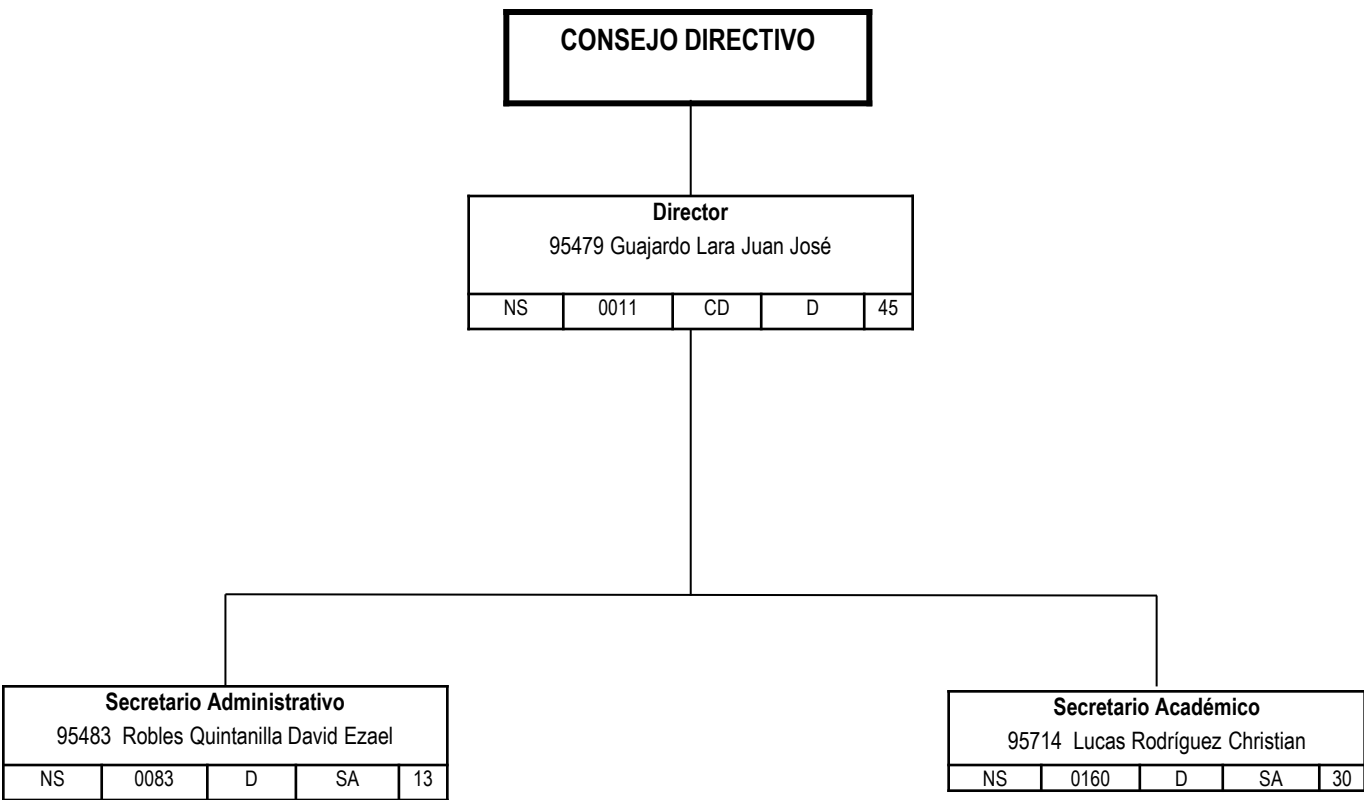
CONSEJO DIRECTIVO

Director
95479 Guajardo Lara Juan José

| NS | 0011 | CD | D | 45 |
|---|---|---|---|---|

Secretario Administrativo
95483 Robles Quintanilla David Ezael

| NS | 0083 | D | SA | 13 |
|---|---|---|---|---|

Secretario Académico
95714 Lucas Rodríguez Christian

| NS | 0160 | D | SA | 30 |
|---|---|---|---|---|